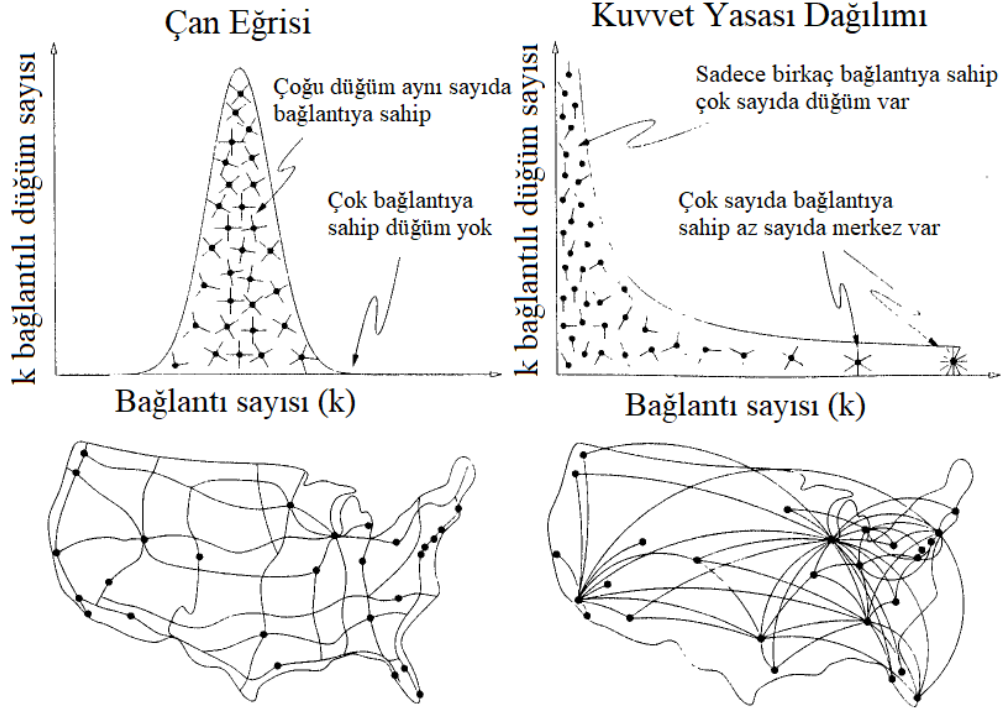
Çan Eğrisi

k bağlantılı düğüm sayısı

Çoğu düğüm aynı sayıda bağlantıya sahip

Çok bağlantıya sahip düğüm yok

Bağlantı sayısı (k)

Kuvvet Yasası Dağılımı

k bağlantılı düğüm sayısı

Sadece birkaç bağlantıya sahip çok sayıda düğüm var

Çok sayıda bağlantıya sahip az sayıda merkez var

Bağlantı sayısı (k)